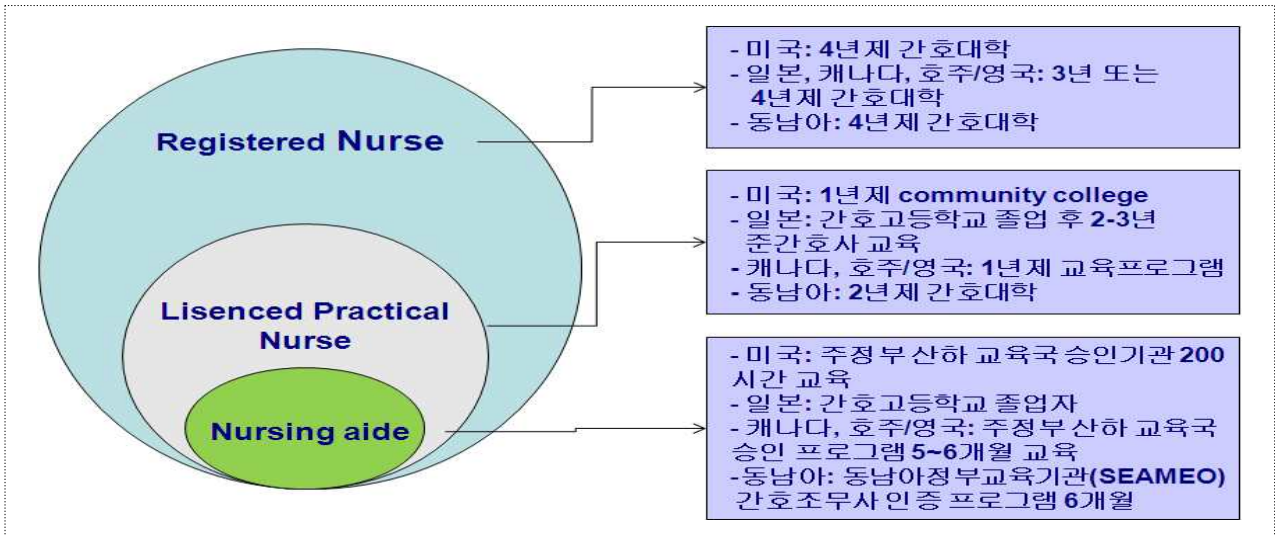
Registered Nurse

Lisenced Practical Nurse

Nursing aide

- 미국: 4년제 간호대학
- 일본, 캐나다, 호주/영국: 3년 또는 4년제 간호대학
- 동남아: 4년제 간호대학

- 미국: 1년제 community college
- 일본: 간호고등학교 졸업 후 2-3년 준간호사 교육
- 캐나다, 호주/영국: 1년제 교육프로그램
- 동남아: 2년제 간호대학

- 미국: 주정부 산하 교육국 승인기관 200 시간 교육
- 일본: 간호고등학교 졸업자
- 캐나다, 호주/영국: 주정부 산하 교육국 승인 프로그램 5~6개월 교육
-동남아: 동남아정부교육기관(SEAMEO) 간호조무사 인증 프로그램 6개월